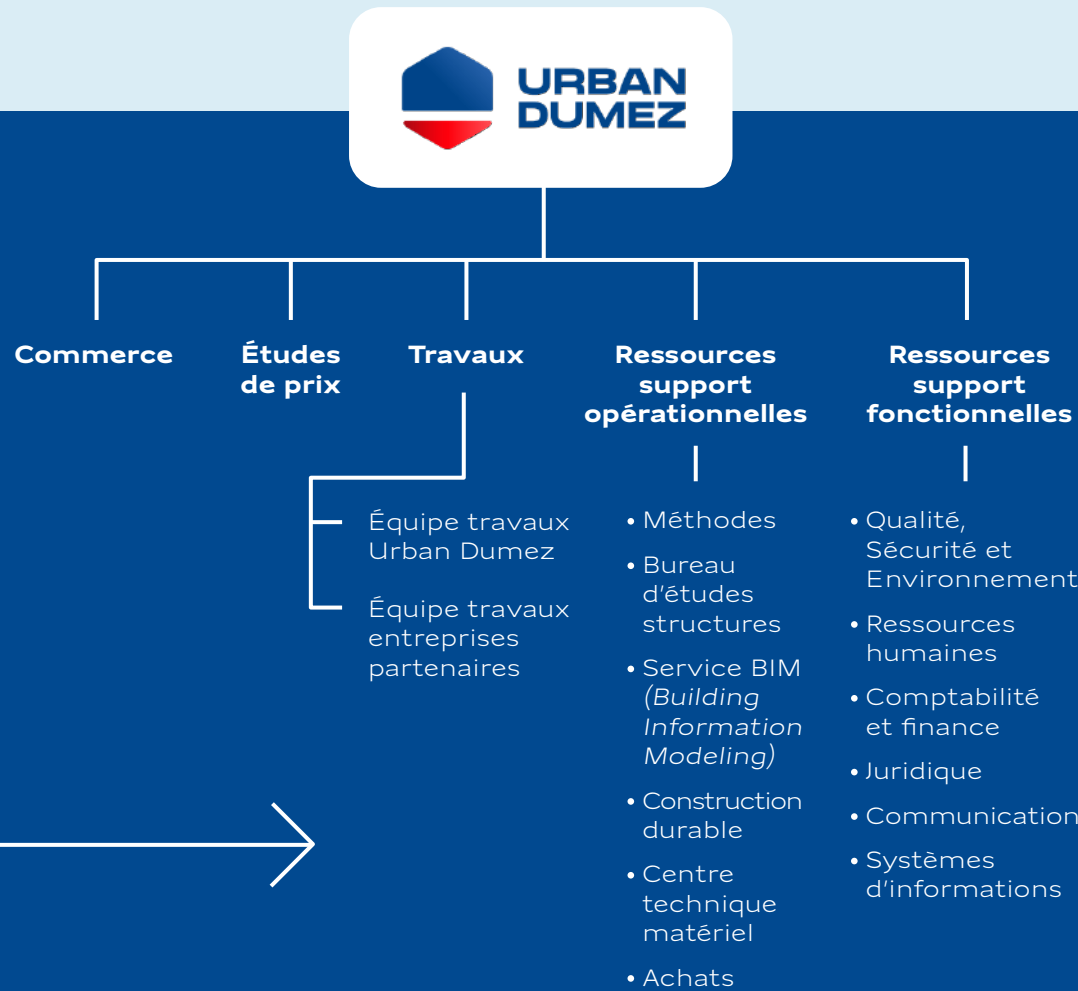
URBAN DUMEZ

Commerce

Études de prix

Travaux

Ressources support opérationnelles

Ressources support fonctionnelles

Équipe travaux Urban Dumez

Équipe travaux entreprises partenaires

• Méthodes
• Bureau d'études structures
• Service BIM (Building Information Modeling)
• Construction durable
• Centre technique matériel
• Achats

• Qualité, Sécurité et Environnement
• Ressources humaines
• Comptabilité et finance
• Juridique
• Communication
• Systèmes d'informations